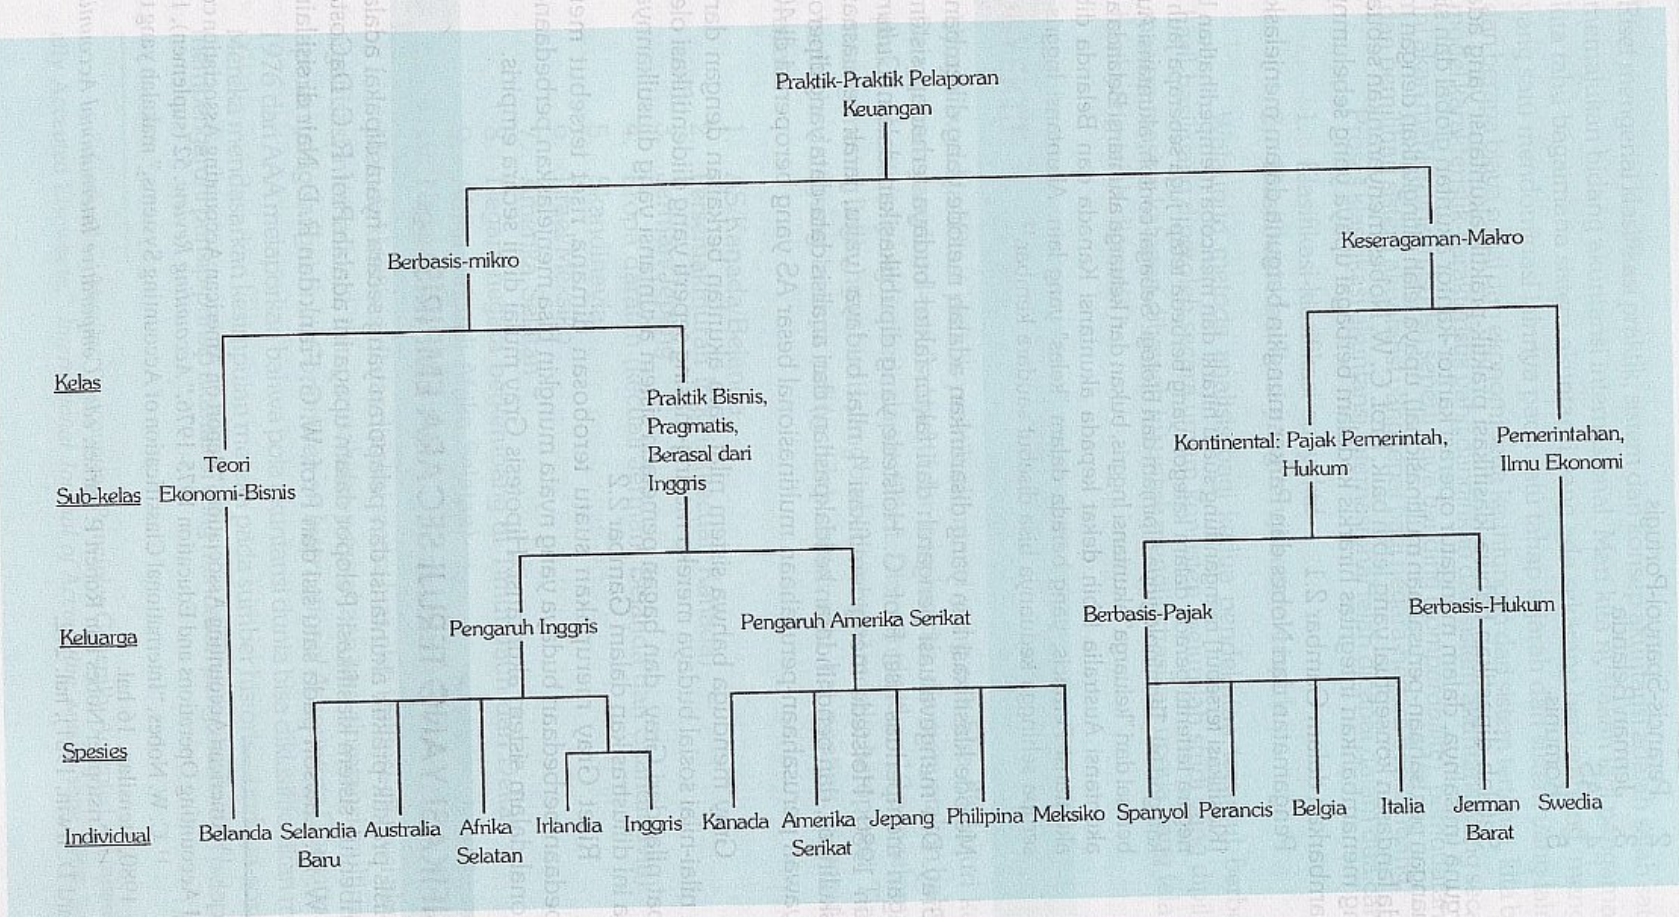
Praktik-Praktik Pelaporan Keuangan

Berbasis-mikro

Keseragaman-Makro

Kelas

Sub-kelas

Keluarga

Spesies

Individual

Teori Ekonomi-Bisnis

Praktik Bisnis, Pragmatis, Berasal dari Inggris

Kontinental: Pajak Pemerintah, Hukum

Pemerintahan, Ilmu Ekonomi

Pengaruh Inggris

Pengaruh Amerika Serikat

Berbasis-Pajak

Berbasis-Hukum

Belanda

Selandia Baru

Australia

Afrika Selatan

Irlandia

Inggris

Kanada

Amerika Serikat

Jepang

Philipina

Meksiko

Spanyol

Perancis

Belgia

Italia

Jerman Barat

Swedia